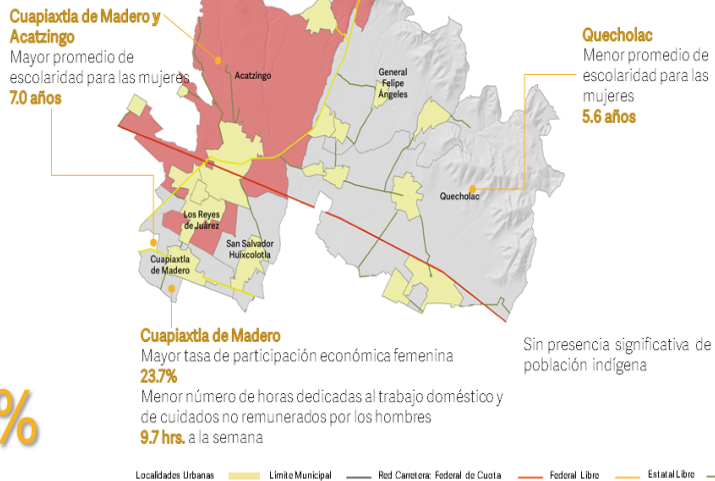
Cuapiaxtla de Madero y Acatzingo
Mayor promedio de escolaridad para las mujeres
7.0 años

Quecholac
Menor promedio de escolaridad para las mujeres
5.6 años

Acatzingo

General Felipe Ángeles

Quecholac

Los Reyes de Juárez

San Salvador Huixcolotla

Cuapiaxtla de Madero

Cuapiaxtla de Madero
Mayor tasa de participación económica femenina
23.7%
Menor número de horas dedicadas al trabajo doméstico y de cuidados no remunerados por los hombres
9.7 hrs. a la semana

Sin presencia significativa de población indígena

%

Localidades Urbanas | Límite Municipal | Red Carretera: Federal de Cuota | Federal Libre | Estatal Libre